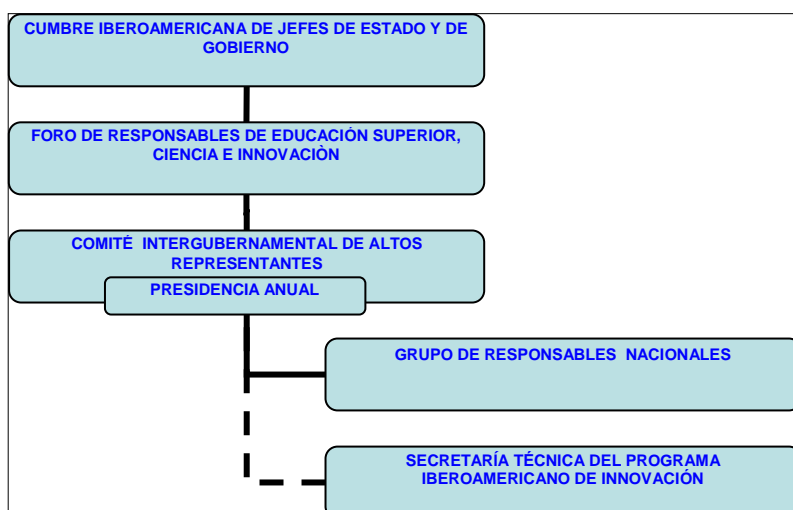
CUMBRE IBEROAMERICANA DE JEFES DE ESTADO Y DE GOBIERNO

FORO DE RESPONSABLES DE EDUCACIÓN SUPERIOR, CIENCIA E INNOVACIÒN

COMITÉ INTERGUBERNAMENTAL DE ALTOS REPRESENTANTES

PRESIDENCIA ANUAL

GRUPO DE RESPONSABLES NACIONALES

SECRETARÍA TÉCNICA DEL PROGRAMA IBEROAMERICANO DE INNOVACIÓN